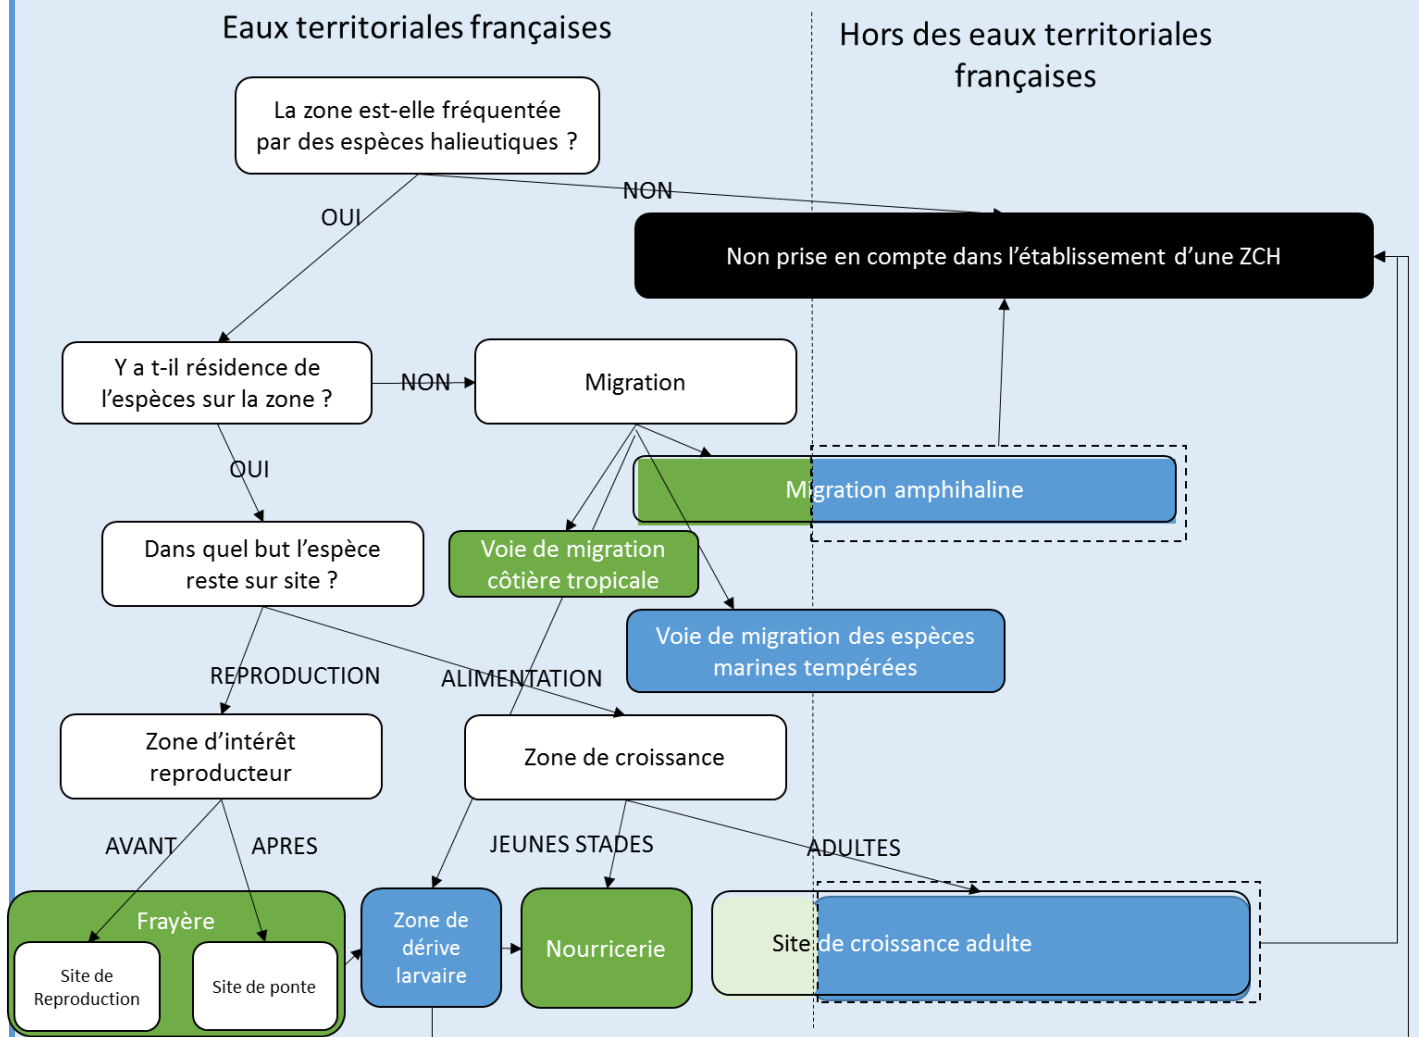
Eaux territoriales françaises

Hors des eaux territoriales françaises

La zone est-elle fréquentée par des espèces halieutiques ?

NON

OUI

Non prise en compte dans l'établissement d'une ZCH

Y a t-il résidence de l'espèces sur la zone ?

NON

Migration

OUI

Migration amphihaline

Dans quel but l'espèce reste sur site ?

Voie de migration côtière tropicale

Voie de migration des espèces marines tempérées

REPRODUCTION

ALIMENTATION

Zone d'intérêt reproducteur

Zone de croissance

AVANT

APRES

JEUNES STADES

ADULTES

Frayère

Site de Reproduction

Site de ponte

Zone de dérive larvaire

Nourricerie

Site de croissance adulte